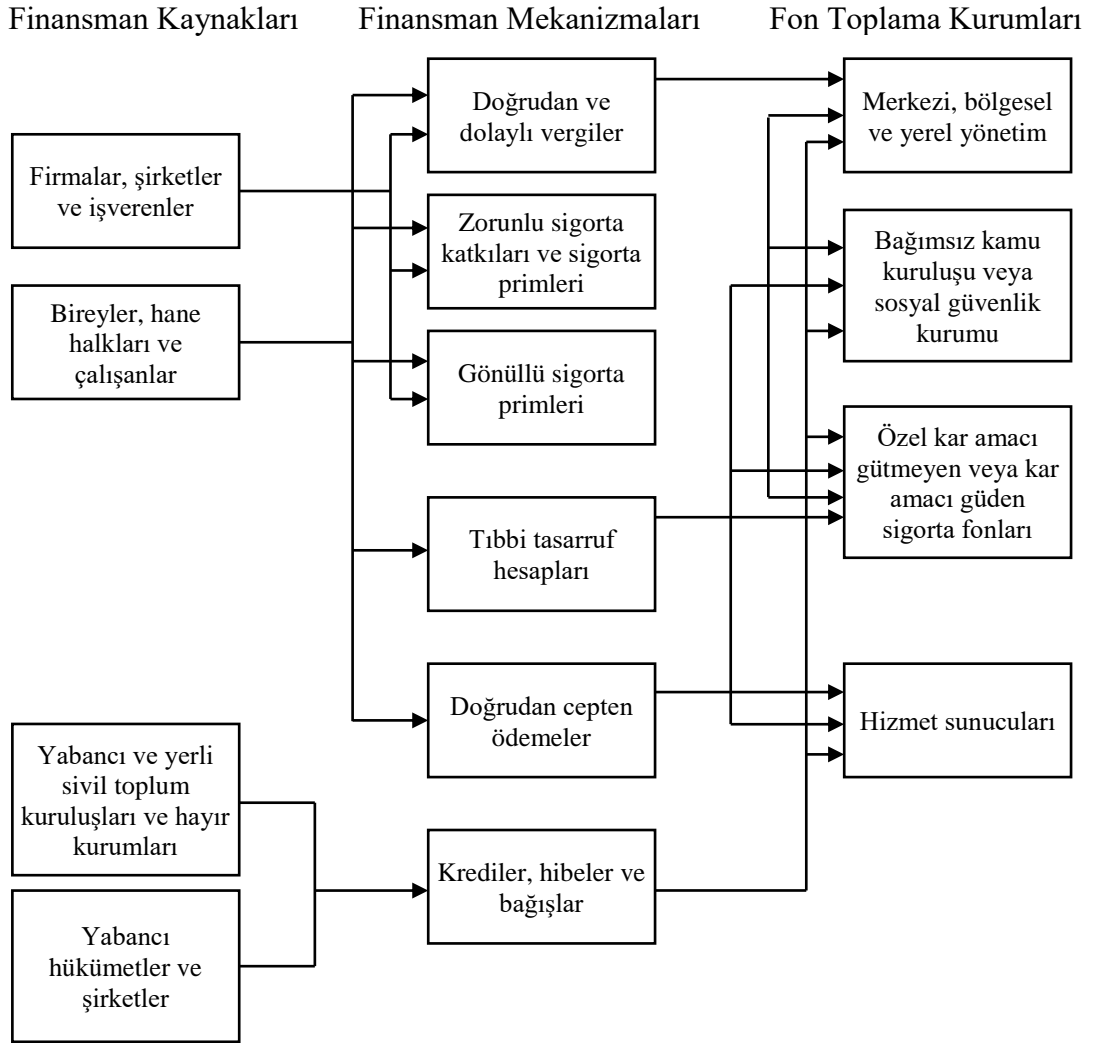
Finansman Kaynakları

Finansman Mekanizmaları

Fon Toplama Kurumları

Firmalar, şirketler ve işverenler

Bireyler, hane halkları ve çalışanlar

Yabancı ve yerli sivil toplum kuruluşları ve hayır kurumları

Yabancı hükümetler ve şirketler

Doğrudan ve dolaylı vergiler

Zorunlu sigorta katkıları ve sigorta primleri

Gönüllü sigorta primleri

Tıbbi tasarruf hesapları

Doğrudan cepten ödemeler

Krediler, hibeler ve bağışlar

Merkezi, bölgesel ve yerel yönetim

Bağımsız kamu kuruluşu veya sosyal güvenlik kurumu

Özel kar amacı gütmeyen veya kar amacı güden sigorta fonları

Hizmet sunucuları